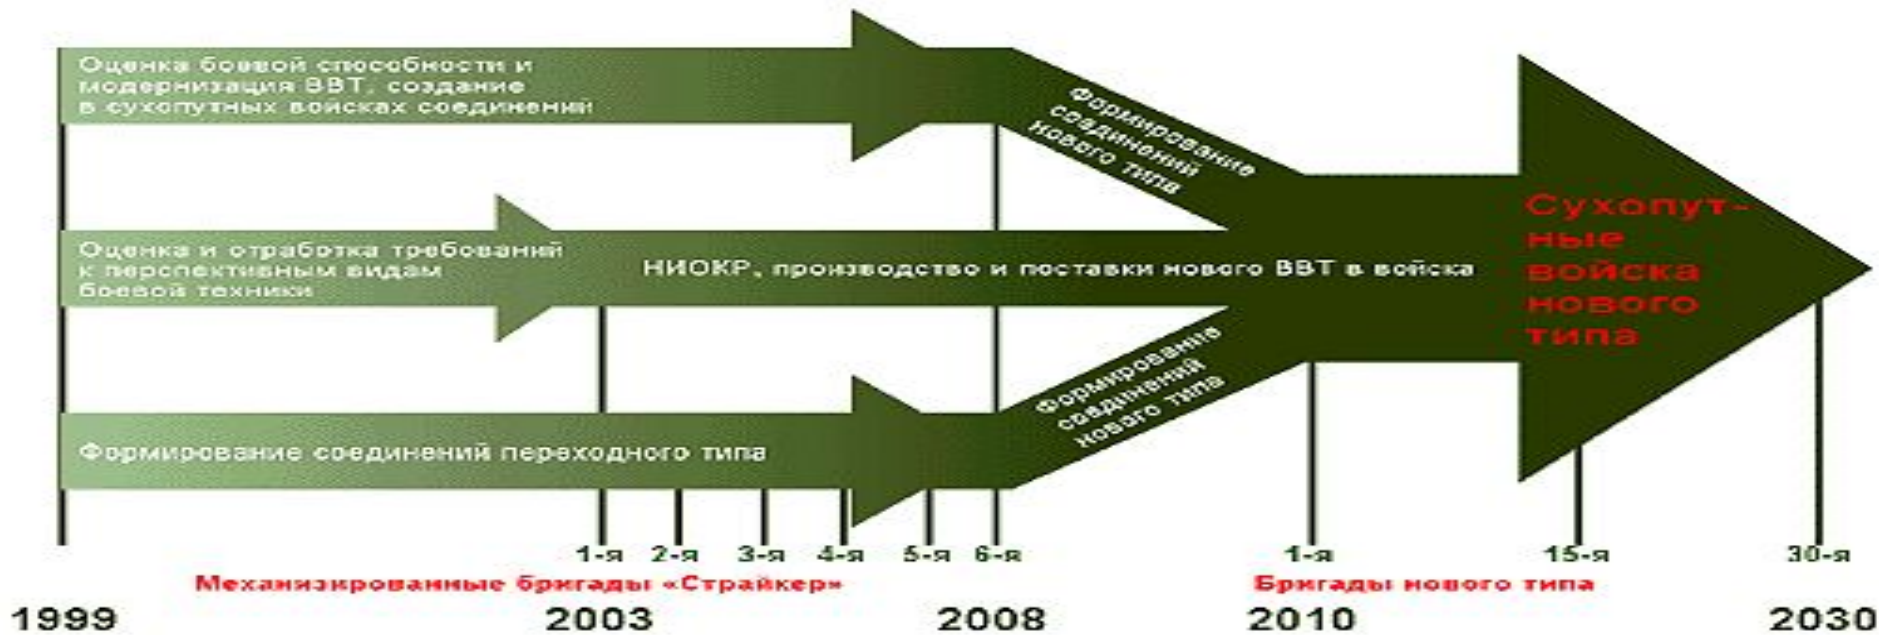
Оценка боевой способности и модернизация ВВТ, создание в сухопутных войсках соединений

Формирование соединений нового типа

Оценка и отработка требований к перспективным видам боевой техники

НИОКР, производство и поставки нового ВВТ в войска

Сухопутные войска нового типа

Формирование соединений нового типа

Формирование соединений переходного типа

1-я 2-я 3-я 4-я 5-я 6-я

Механизированные бригады «Страйкер»

1-я 15-я 30-я

Бригады нового типа

1999 2003 2008 2010 2030